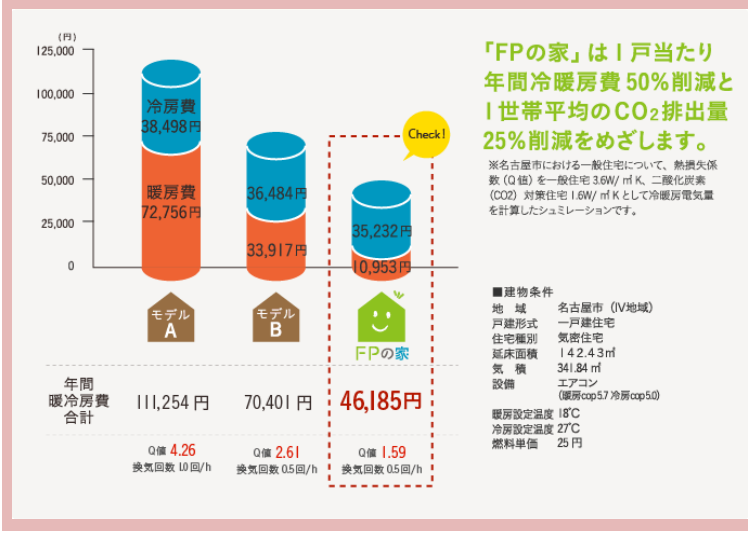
(円)
125,000
100,000
75,000
50,000
25,000
0

冷房費
38,498円
暖房費
72,756円

36,484円
33,917円

Check!
35,232円
10,953円

モデル
A

モデル
B

FPの家

年間
暖冷房費
合計

111,254円
70,401円
46,185円

Q値 4.26
換気回数 1.0回/h

Q値 2.61
換気回数 0.5回/h

Q値 1.59
換気回数 0.5回/h

「FPの家」は1戸当たり年間冷暖房費50%削減と1世帯平均の$CO_2$排出量25%削減をめざします。

※名古屋市における一般住宅について、熱損失係数（Q値）を一般住宅 3.6W/㎡K、二酸化炭素（CO2）対策住宅 1.6W/㎡Kとして冷暖房電気量を計算したシュミレーションです。

■建物条件
| | |
|---|---|
| 地域 | 名古屋市（IV地域） |
| 戸建形式 | 一戸建住宅 |
| 住宅種別 | 気密住宅 |
| 延床面積 | 142.43㎡ |
| 気積 | 341.84㎥ |
| 設備 | エアコン（暖房cop5.7 冷房cop5.0） |
| 暖房設定温度 | 18℃ |
| 冷房設定温度 | 27℃ |
| 燃料単価 | 25円 |